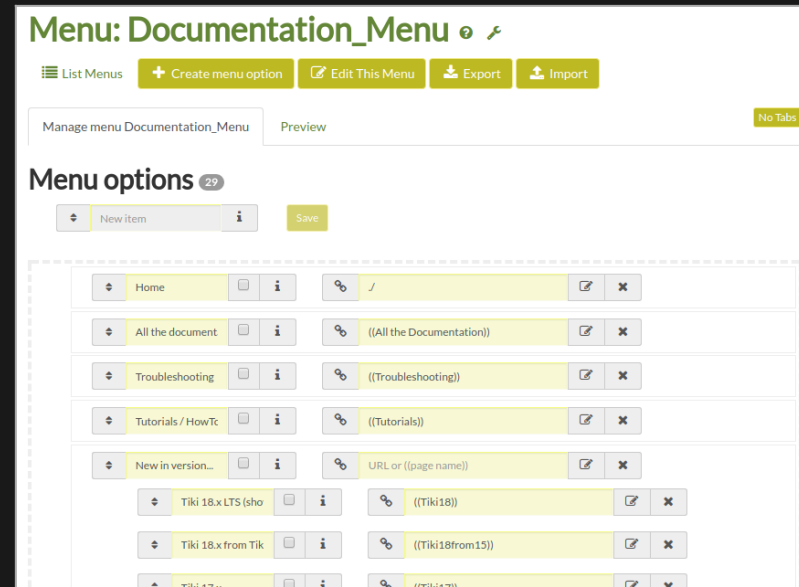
Menu: Documentation_Menu

List Menus
Create menu option
Edit This Menu
Export
Import

Manage menu Documentation_Menu
Preview
No Tabs

Menu options 29

New item
Save

Home
./

All the document
((All the Documentation))

Troubleshooting
((Troubleshooting))

Tutorials / HowTo
((Tutorials))

New in version...
URL or ((page name))

Tiki 18.x LTS (sho
((Tiki18))

Tiki 18.x from Tik
((Tiki18from15))

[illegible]
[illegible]